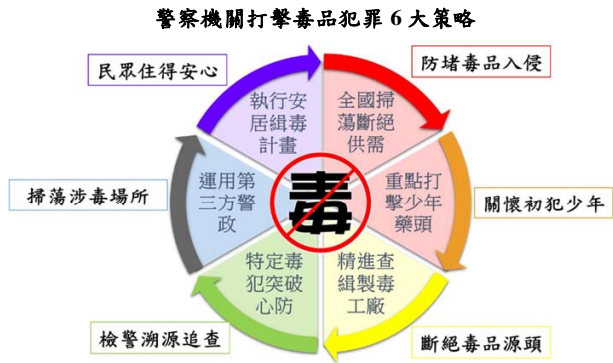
警察機關打擊毒品犯罪 6 大策略

民眾住得安心

防堵毒品入侵

執行安居緝毒計畫

全國掃蕩斷絕供需

重點打擊少年藥頭

關懷初犯少年

掃蕩涉毒場所

運用第三方警政

毒

特定毒犯突破心防

精進查緝製毒工廠

檢警溯源追查

斷絕毒品源頭